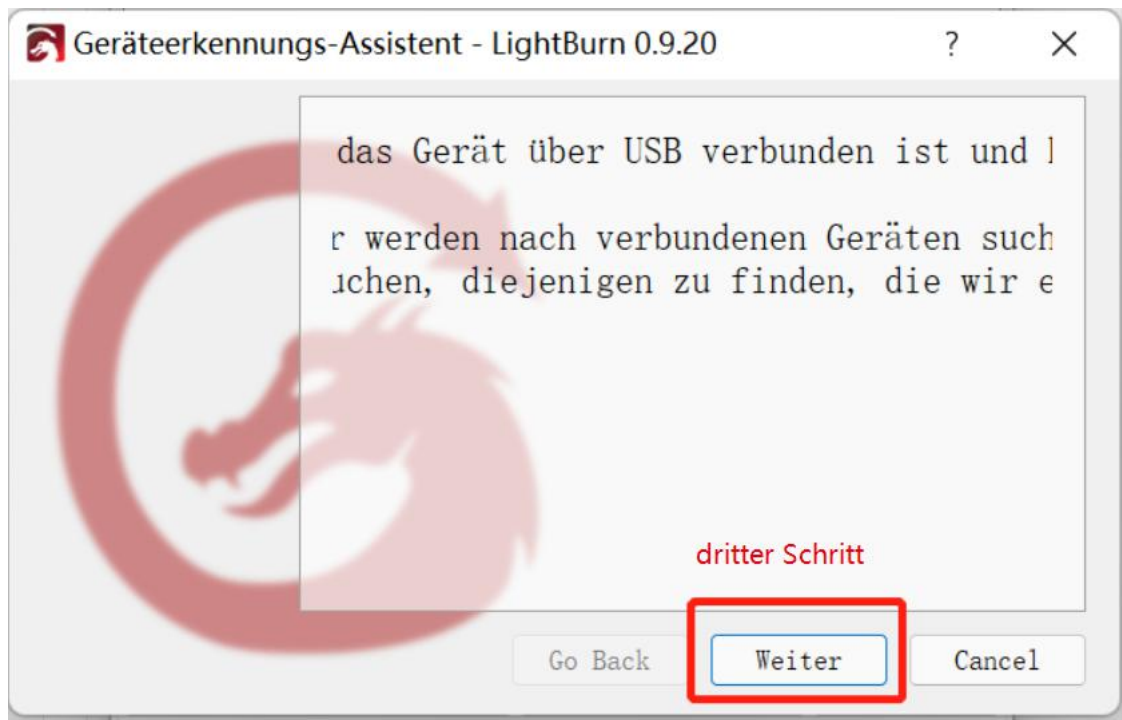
Geräteerkennungs-Assistent - LightBurn 0.9.20

?

das Gerät über USB verbunden ist und l

r werden nach verbundenen Geräten such ıchen, diejenigen zu finden, die wir e

dritter Schritt

Go Back

Weiter

Cancel